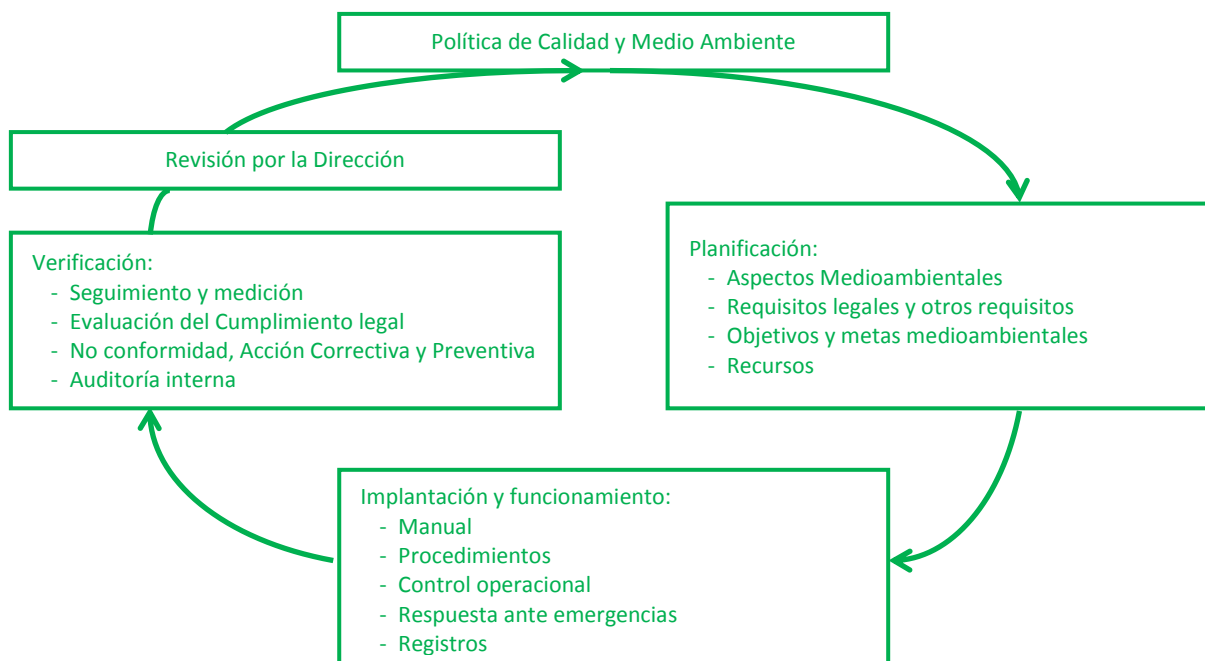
Política de Calidad y Medio Ambiente

Revisión por la Dirección

Verificación:
- Seguimiento y medición
- Evaluación del Cumplimiento legal
- No conformidad, Acción Correctiva y Preventiva
- Auditoría interna

Planificación:
- Aspectos Medioambientales
- Requisitos legales y otros requisitos
- Objetivos y metas medioambientales
- Recursos

Implantación y funcionamiento:
- Manual
- Procedimientos
- Control operacional
- Respuesta ante emergencias
- Registros